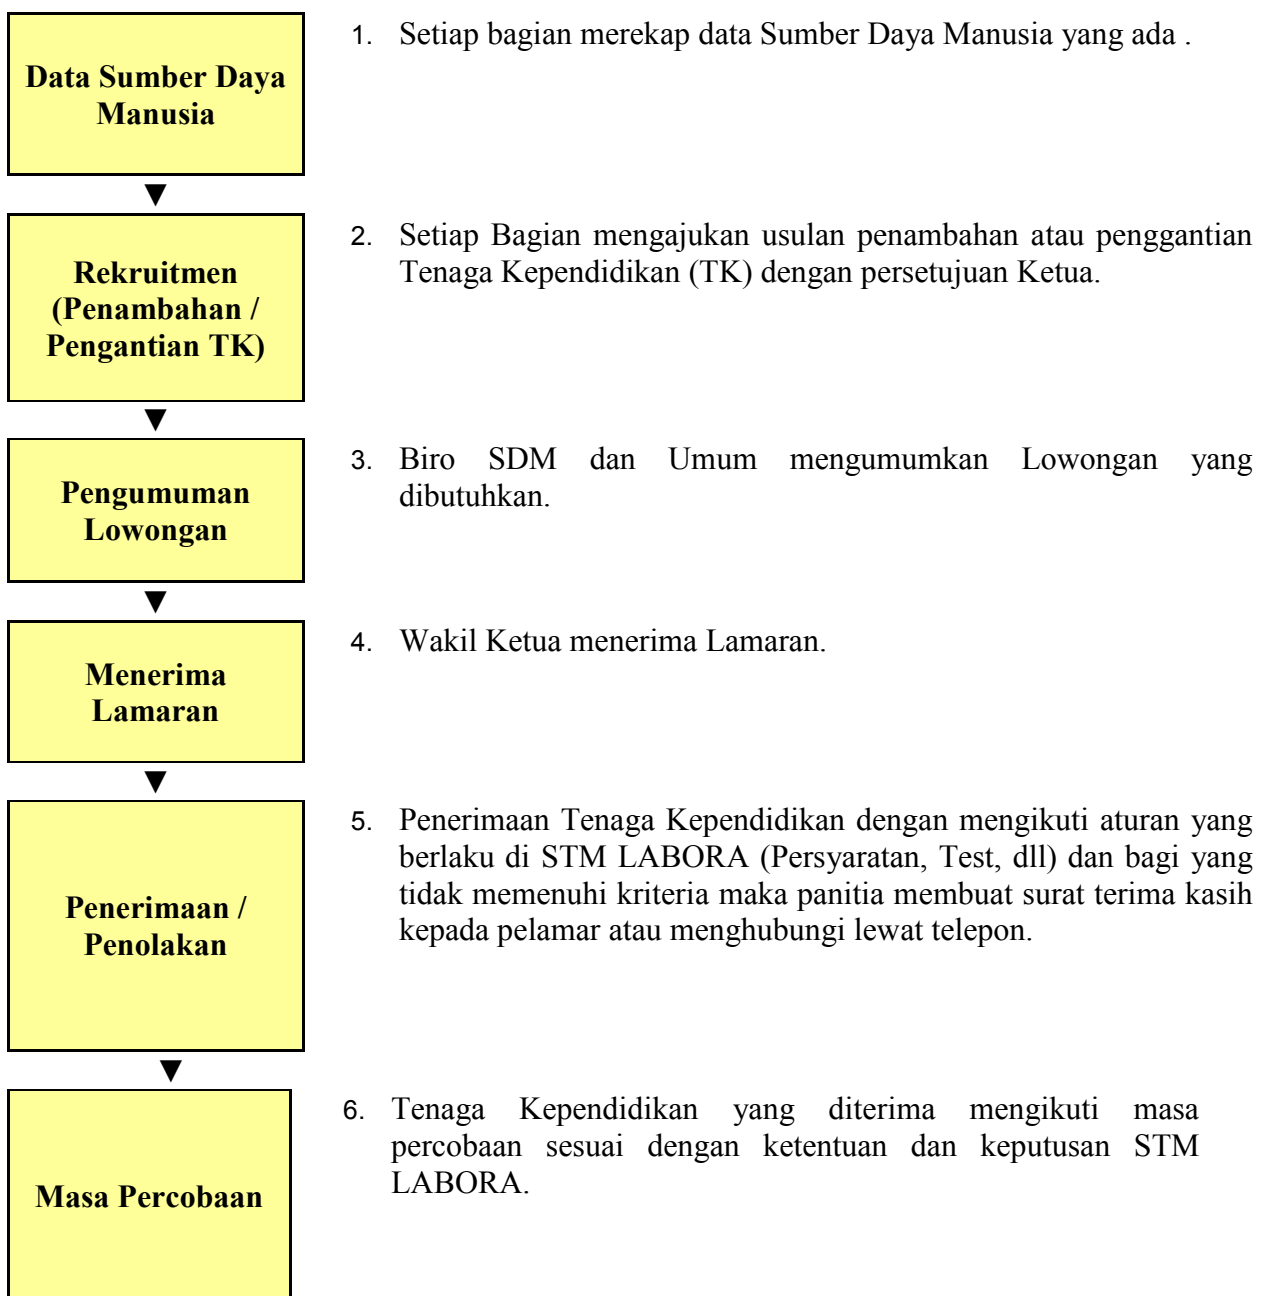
Data Sumber Daya Manusia

1. Setiap bagian merekap data Sumber Daya Manusia yang ada .

Rekruitmen (Penambahan / Pengantian TK)

2. Setiap Bagian mengajukan usulan penambahan atau penggantian Tenaga Kependidikan (TK) dengan persetujuan Ketua.

Pengumuman Lowongan

3. Biro SDM dan Umum mengumumkan Lowongan yang dibutuhkan.

Menerima Lamaran

4. Wakil Ketua menerima Lamaran.

Penerimaan / Penolakan

5. Penerimaan Tenaga Kependidikan dengan mengikuti aturan yang berlaku di STM LABORA (Persyaratan, Test, dll) dan bagi yang tidak memenuhi kriteria maka panitia membuat surat terima kasih kepada pelamar atau menghubungi lewat telepon.

Masa Percobaan

6. Tenaga Kependidikan yang diterima mengikuti masa percobaan sesuai dengan ketentuan dan keputusan STM LABORA.